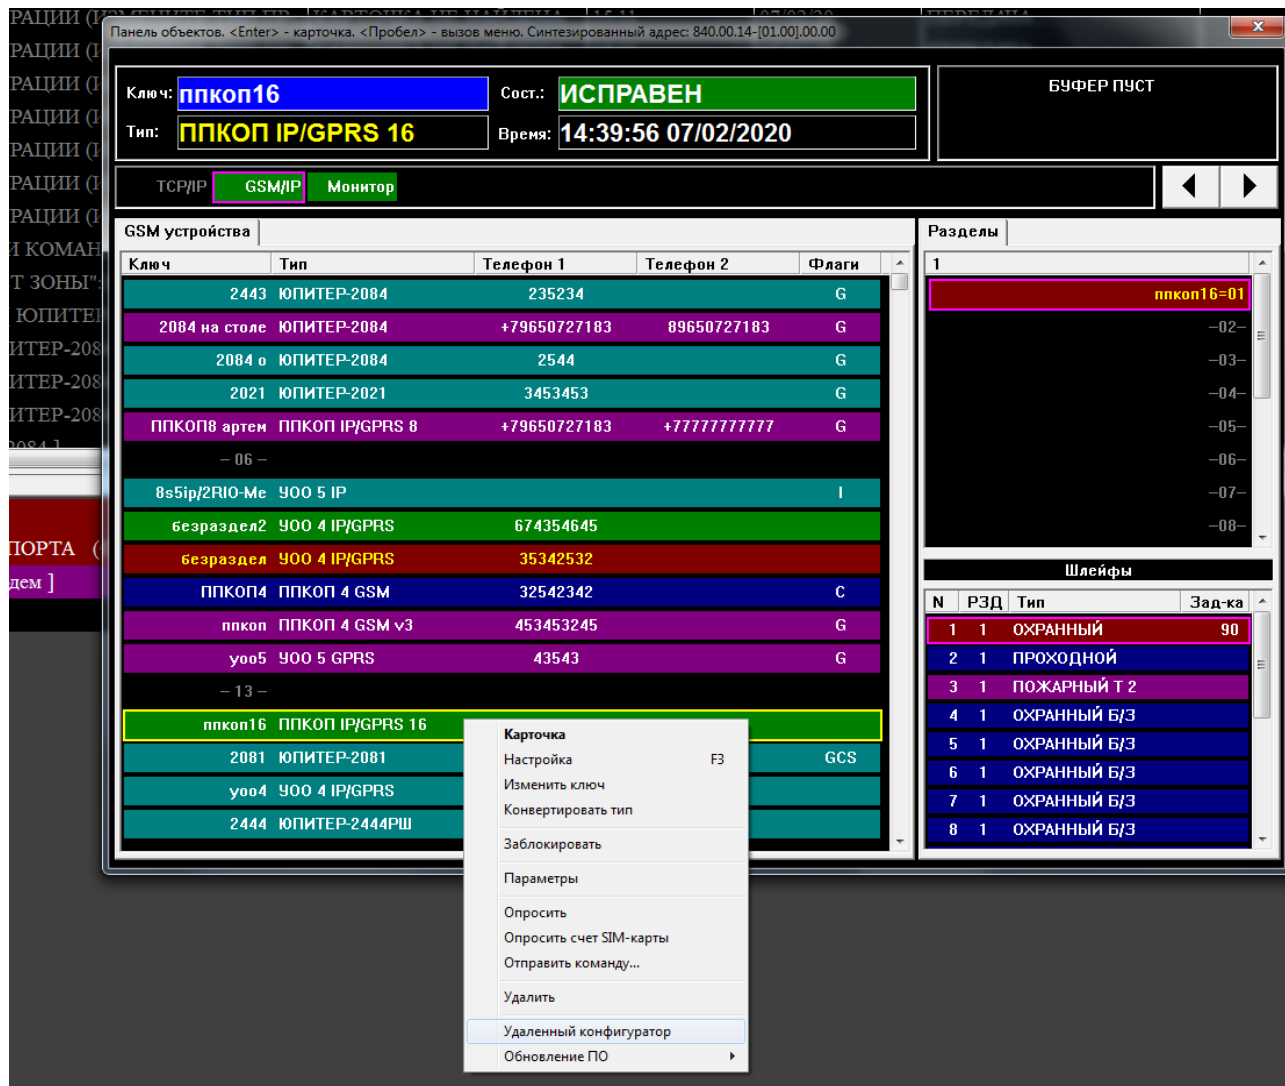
РАЦИИ (И
РАЦИИ (І
РАЦИИ (І
РАЦИИ (І
РАЦИИ (І
РАЦИИ (І
РАЦИИ (І
И КОМАН
Т ЗОНЫ"
ЮПИТЕ
ИТЕР-208
ИТЕР-208
ИТЕР-208
ПОРТА (
дем ]

Панель объектов. <Enter> - карточка. <Пробел> - вызов меню. Синтезированный адрес: 840.00.14-[01.00].00.00

Ключ: ппкоп16
Тип: ППКОП IP/GPRS 16
Сост.: ИСПРАВЕН
Время: 14:39:56 07/02/2020
БУФЕР ПУСТ

TCP/IP GSM/IP Монитор

GSM устройства

| Ключ | Тип | Телефон 1 | Телефон 2 | Флаги |
|---|---|---|---|---|
| 2443 | ЮПИТЕР-2084 | 235234 | | G |
| 2084 на столе | ЮПИТЕР-2084 | +79650727183 | 89650727183 | G |
| 2084 о | ЮПИТЕР-2084 | 2544 | | G |
| 2021 | ЮПИТЕР-2021 | 3453453 | | G |
| ППКОП8 артем | ППКОП IP/GPRS 8 | +79650727183 | +77777777777 | G |
| – 06 – | | | | |
| 8s5ip/2RIO-Me | УОО 5 IP | | | I |
| безраздел2 | УОО 4 IP/GPRS | 674354645 | | |
| безраздел | УОО 4 IP/GPRS | 35342532 | | |
| ППКОП4 | ППКОП 4 GSM | 32542342 | | C |
| ппкоп | ППКОП 4 GSM v3 | 453453245 | | G |
| yoo5 | УОО 5 GPRS | 43543 | | G |
| – 13 – | | | | |
| ппкоп16 | ППКОП IP/GPRS 16 | | | |
| 2081 | ЮПИТЕР-2081 | | | GCS |
| yoo4 | УОО 4 IP/GPRS | | | |
| 2444 | ЮПИТЕР-2444РШ | | | |

Карточка
Настройка F3
Изменить ключ
Конвертировать тип
Заблокировать
Параметры
Опросить
Опросить счет SIM-карты
Отправить команду...
Удалить
Удаленный конфигуратор
Обновление ПО

Разделы
1
ппкоп16=01
–02–
–03–
–04–
–05–
–06–
–07–
–08–

Шлейфы

| N | РЗД | Тип | Зад-ка |
|---|---|---|---|
| 1 | 1 | ОХРАННЫЙ | 90 |
| 2 | 1 | ПРОХОДНОЙ | |
| 3 | 1 | ПОЖАРНЫЙ Т 2 | |
| 4 | 1 | ОХРАННЫЙ Б/З | |
| 5 | 1 | ОХРАННЫЙ Б/З | |
| 6 | 1 | ОХРАННЫЙ Б/З | |
| 7 | 1 | ОХРАННЫЙ Б/З | |
| 8 | 1 | ОХРАННЫЙ Б/З | |